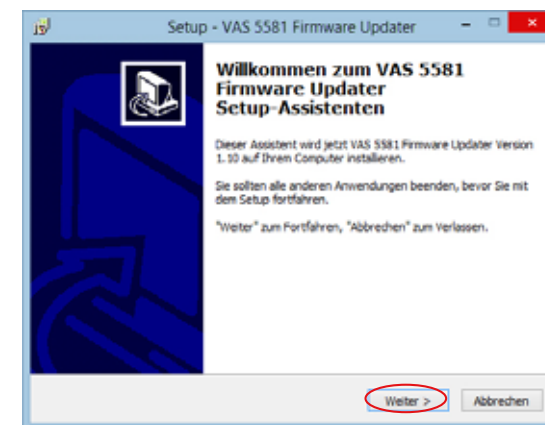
Setup - VAS 5581 Firmware Updater

Willkommen zum VAS 5581 Firmware Updater Setup-Assistenten

Dieser Assistent wird jetzt VAS 5581 Firmware Updater Version 1.10 auf Ihren Computer installieren.

Sie sollten alle anderen Anwendungen beenden, bevor Sie mit dem Setup fortfahren.

"Weiter" zum Fortfahren, "Abbrechen" zum Verlassen.

Weiter >

Abbrechen